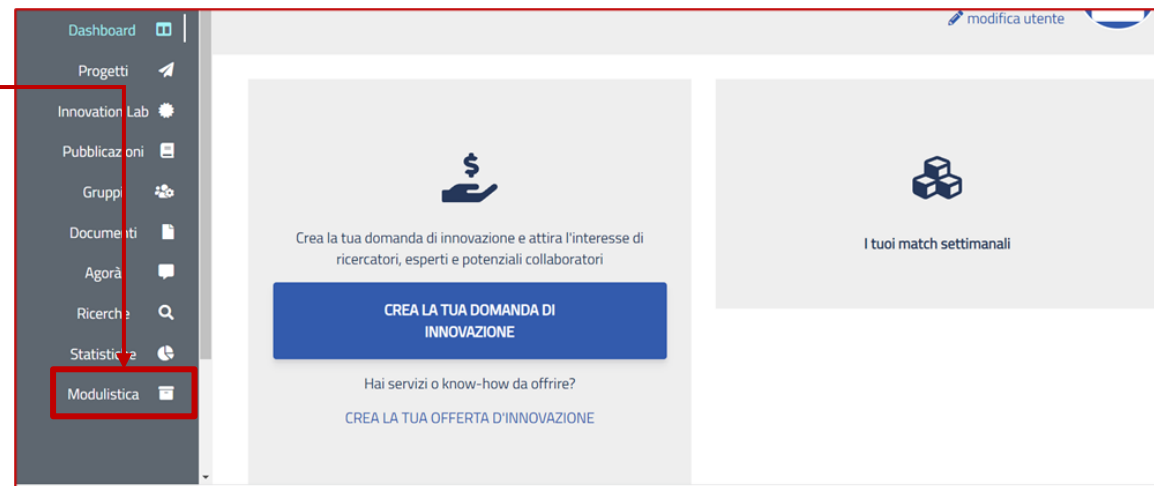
Dashboard
Progetti
Innovation Lab
Pubblicazioni
Gruppi
Documenti
Agorà
Ricerche
Statistiche
Modulistica

modifica utente

Crea la tua domanda di innovazione e attira l'interesse di ricercatori, esperti e potenziali collaboratori

CREA LA TUA DOMANDA DI INNOVAZIONE

Hai servizi o know-how da offrire?

CREA LA TUA OFFERTA D'INNOVAZIONE

I tuoi match settimanali